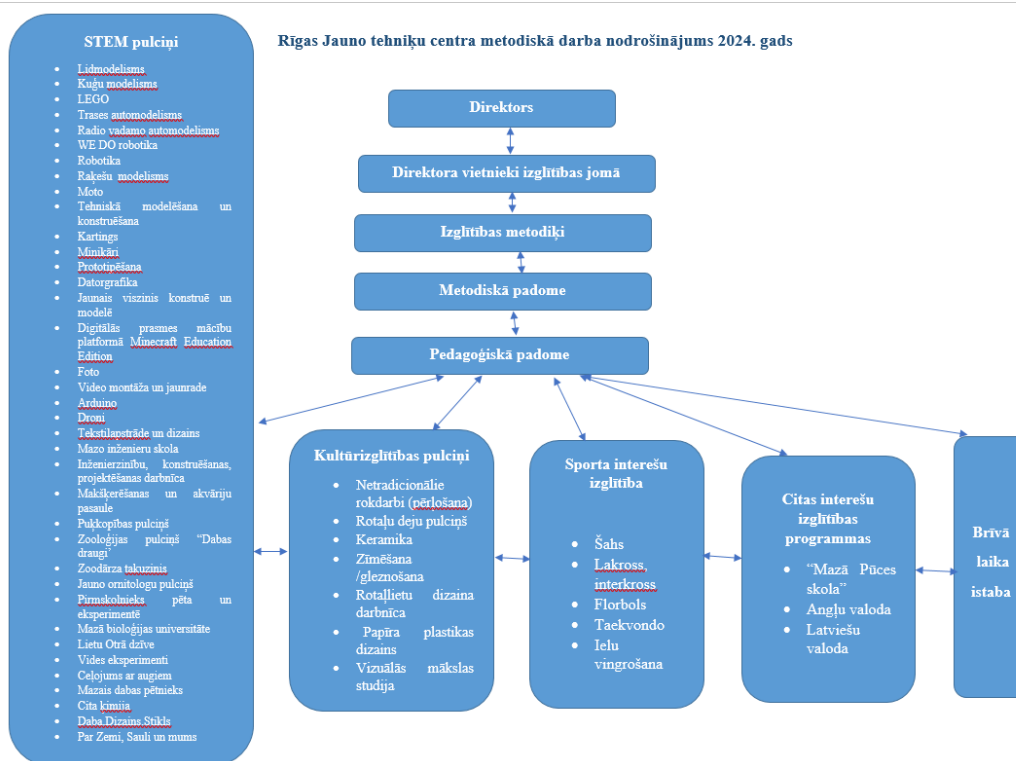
Rīgas Jauno tehniķu centra metodiskā darba nodrošinājums 2024. gads

STEM pulciņi

- Lidmodelisms
- Kuģu modelisms
- LEGO
- Trases automodelisms
- Radio vadamo automodelisms
- WE DO robotika
- Robotika
- Raķešu modelisms
- Moto
- Tehniskā modelēšana un konstruēšana
- Kartings
- Minikāri
- Prototipēšana
- Datorgrafika
- Jaunais viszinis konstruē un modelē
- Digitālās prasmes mācību platformā Minecraft Education Edition
- Foto
- Video montāža un jaunrade
- Arduino
- Droni
- Tekstilapstrāde un dizains
- Mazo inženieru skola
- Inženierzinību, konstruēšanas, projektēšanas darbnīca
- Makšķerēšanas un akvāriju pasaule
- Puķkopības pulciņš
- Zooloģijas pulciņš "Dabas draugi"
- Zoodārza takuzinis
- Jauno ornitologu pulciņš
- Pirmskolnieks pēta un eksperimentē
- Mazā bioloģijas universitāte
- Lietu Otrā dzīve
- Vides eksperimenti
- Ceļojums ar augiem
- Mazais dabas pētnieks
- Cita ķīmija
- Daba.Dizains.Stikls
- Par Zemi, Sauli un mums

Direktors

Direktora vietnieki izglītības jomā

Izglītības metodiķi

Metodiskā padome

Pedagoģiskā padome

Kultūrizglītības pulciņi

- Netradicionālie rokdarbi (pērlošana)
- Rotaļu deju pulciņš
- Keramika
- Zīmēšana /gleznošana
- Rotaļlietu dizaina darbnīca
- Papīra plastikas dizains
- Vizuālās mākslas studija

Sporta interešu izglītība

- Šahs
- Lakross, interkross
- Florbols
- Taekvondo
- Ielu vingrošana

Citas interešu izglītības programmas

- "Mazā Pūces skola"
- Angļu valoda
- Latviešu valoda

Brīvā laika istaba